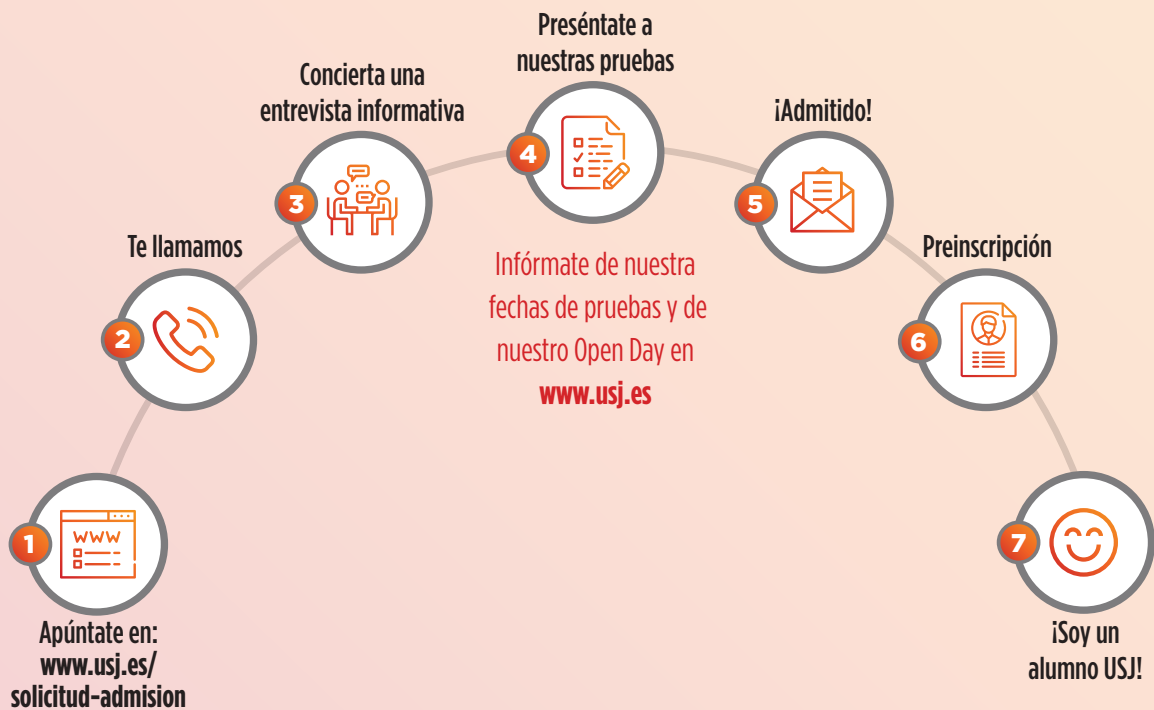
1
WWW
Apúntate en:
www.usj.es/
solicitud-admision

2
Te llamamos

3
Concierta una entrevista informativa

4
Preséntate a nuestras pruebas

Infórmate de nuestra fechas de pruebas y de nuestro Open Day en
www.usj.es

5
¡Admitido!

6
Preinscripción

7
¡Soy un alumno USJ!